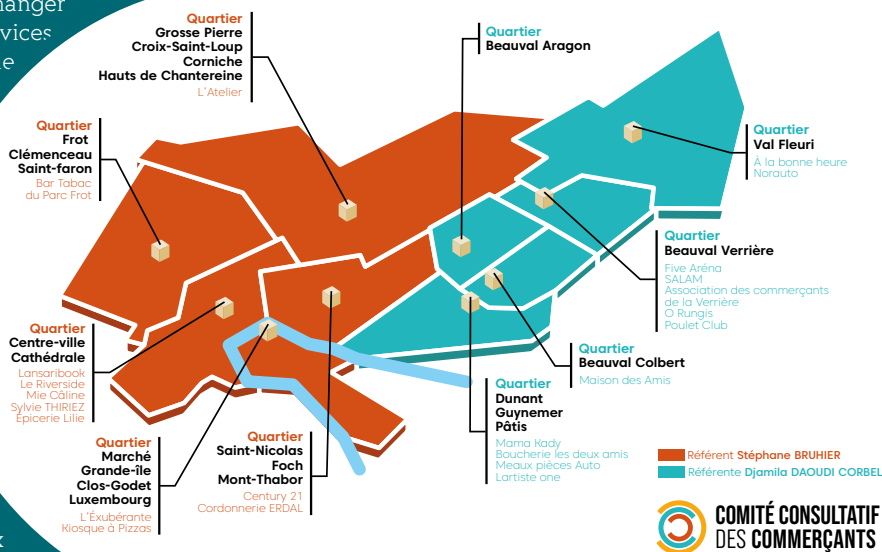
hanger
vices
e

Quartier
Grosse Pierre
Croix-Saint-Loup
Corniche
Hauts de Chantereine
L'Atelier

Quartier
Beauval Aragon

Quartier
Frot
Clémenceau
Saint-faron
Bar Tabac du Parc Frot

Quartier
Val Fleuri
À la bonne heure
Norauto

Quartier
Beauval Verrière
Five Aréna
SALAM
Association des commerçants de la Verrière
O Rungis
Poulet Club

Quartier
Centre-ville
Cathédrale
Lansaribook
Le Riverside
Mie Câline
Sylvie THIRIEZ
Épicerie Lilie

Quartier
Beauval Colbert
Maison des Amis

Quartier
Dunant
Guynemer
Pâtis
Mama Kady
Boucherie les deux amis
Meaux pièces Auto
Lartiste one

Quartier
Marché
Grande-île
Clos-Godet
Luxembourg
L'Éxubérante
Kiosque à Pizzas

Quartier
Saint-Nicolas
Foch
Mont-Thabor
Century 21
Cordonnerie ERDAL

Référent Stéphane BRUHIER
Référente Djamila DAOUDI CORBEL

COMITÉ CONSULTATIF
DES COMMERÇANTS

k